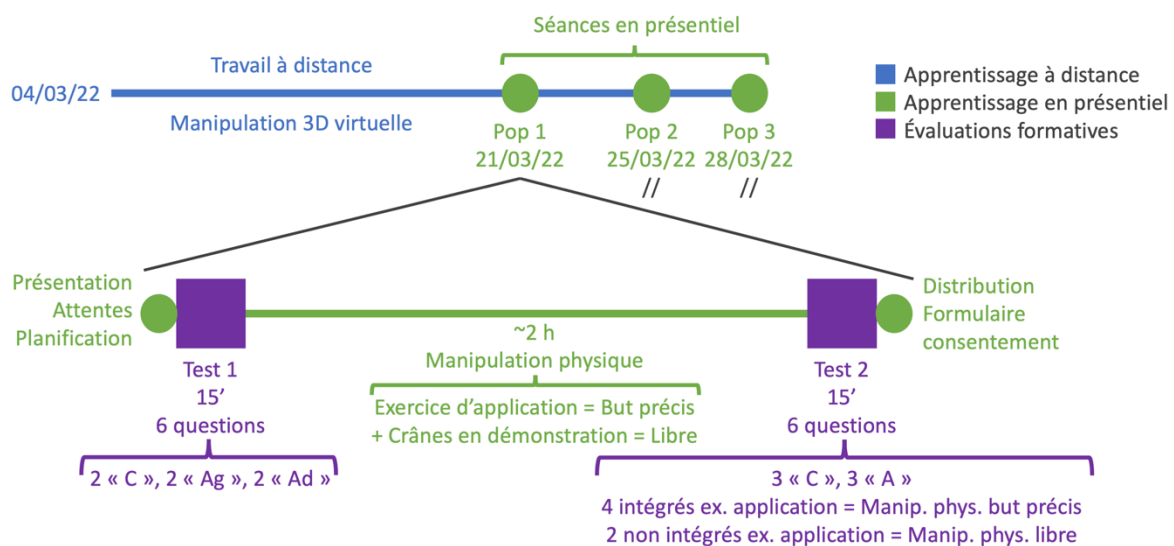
Séances en présentiel

04/03/22

Travail à distance

Manipulation 3D virtuelle

Pop 1
21/03/22

Pop 2
25/03/22
//

Pop 3
28/03/22
//

Apprentissage à distance
Apprentissage en présentiel
Évaluations formatives

Présentation
Attentes
Planification

Test 1
15'
6 questions

2 « C », 2 « Ag », 2 « Ad »

~2 h
Manipulation physique

Exercice d'application = But précis
+ Crânes en démonstration = Libre

Distribution
Formulaire
consentement

Test 2
15'
6 questions

3 « C », 3 « A »
4 intégrés ex. application = Manip. phys. but précis
2 non intégrés ex. application = Manip. phys. libre